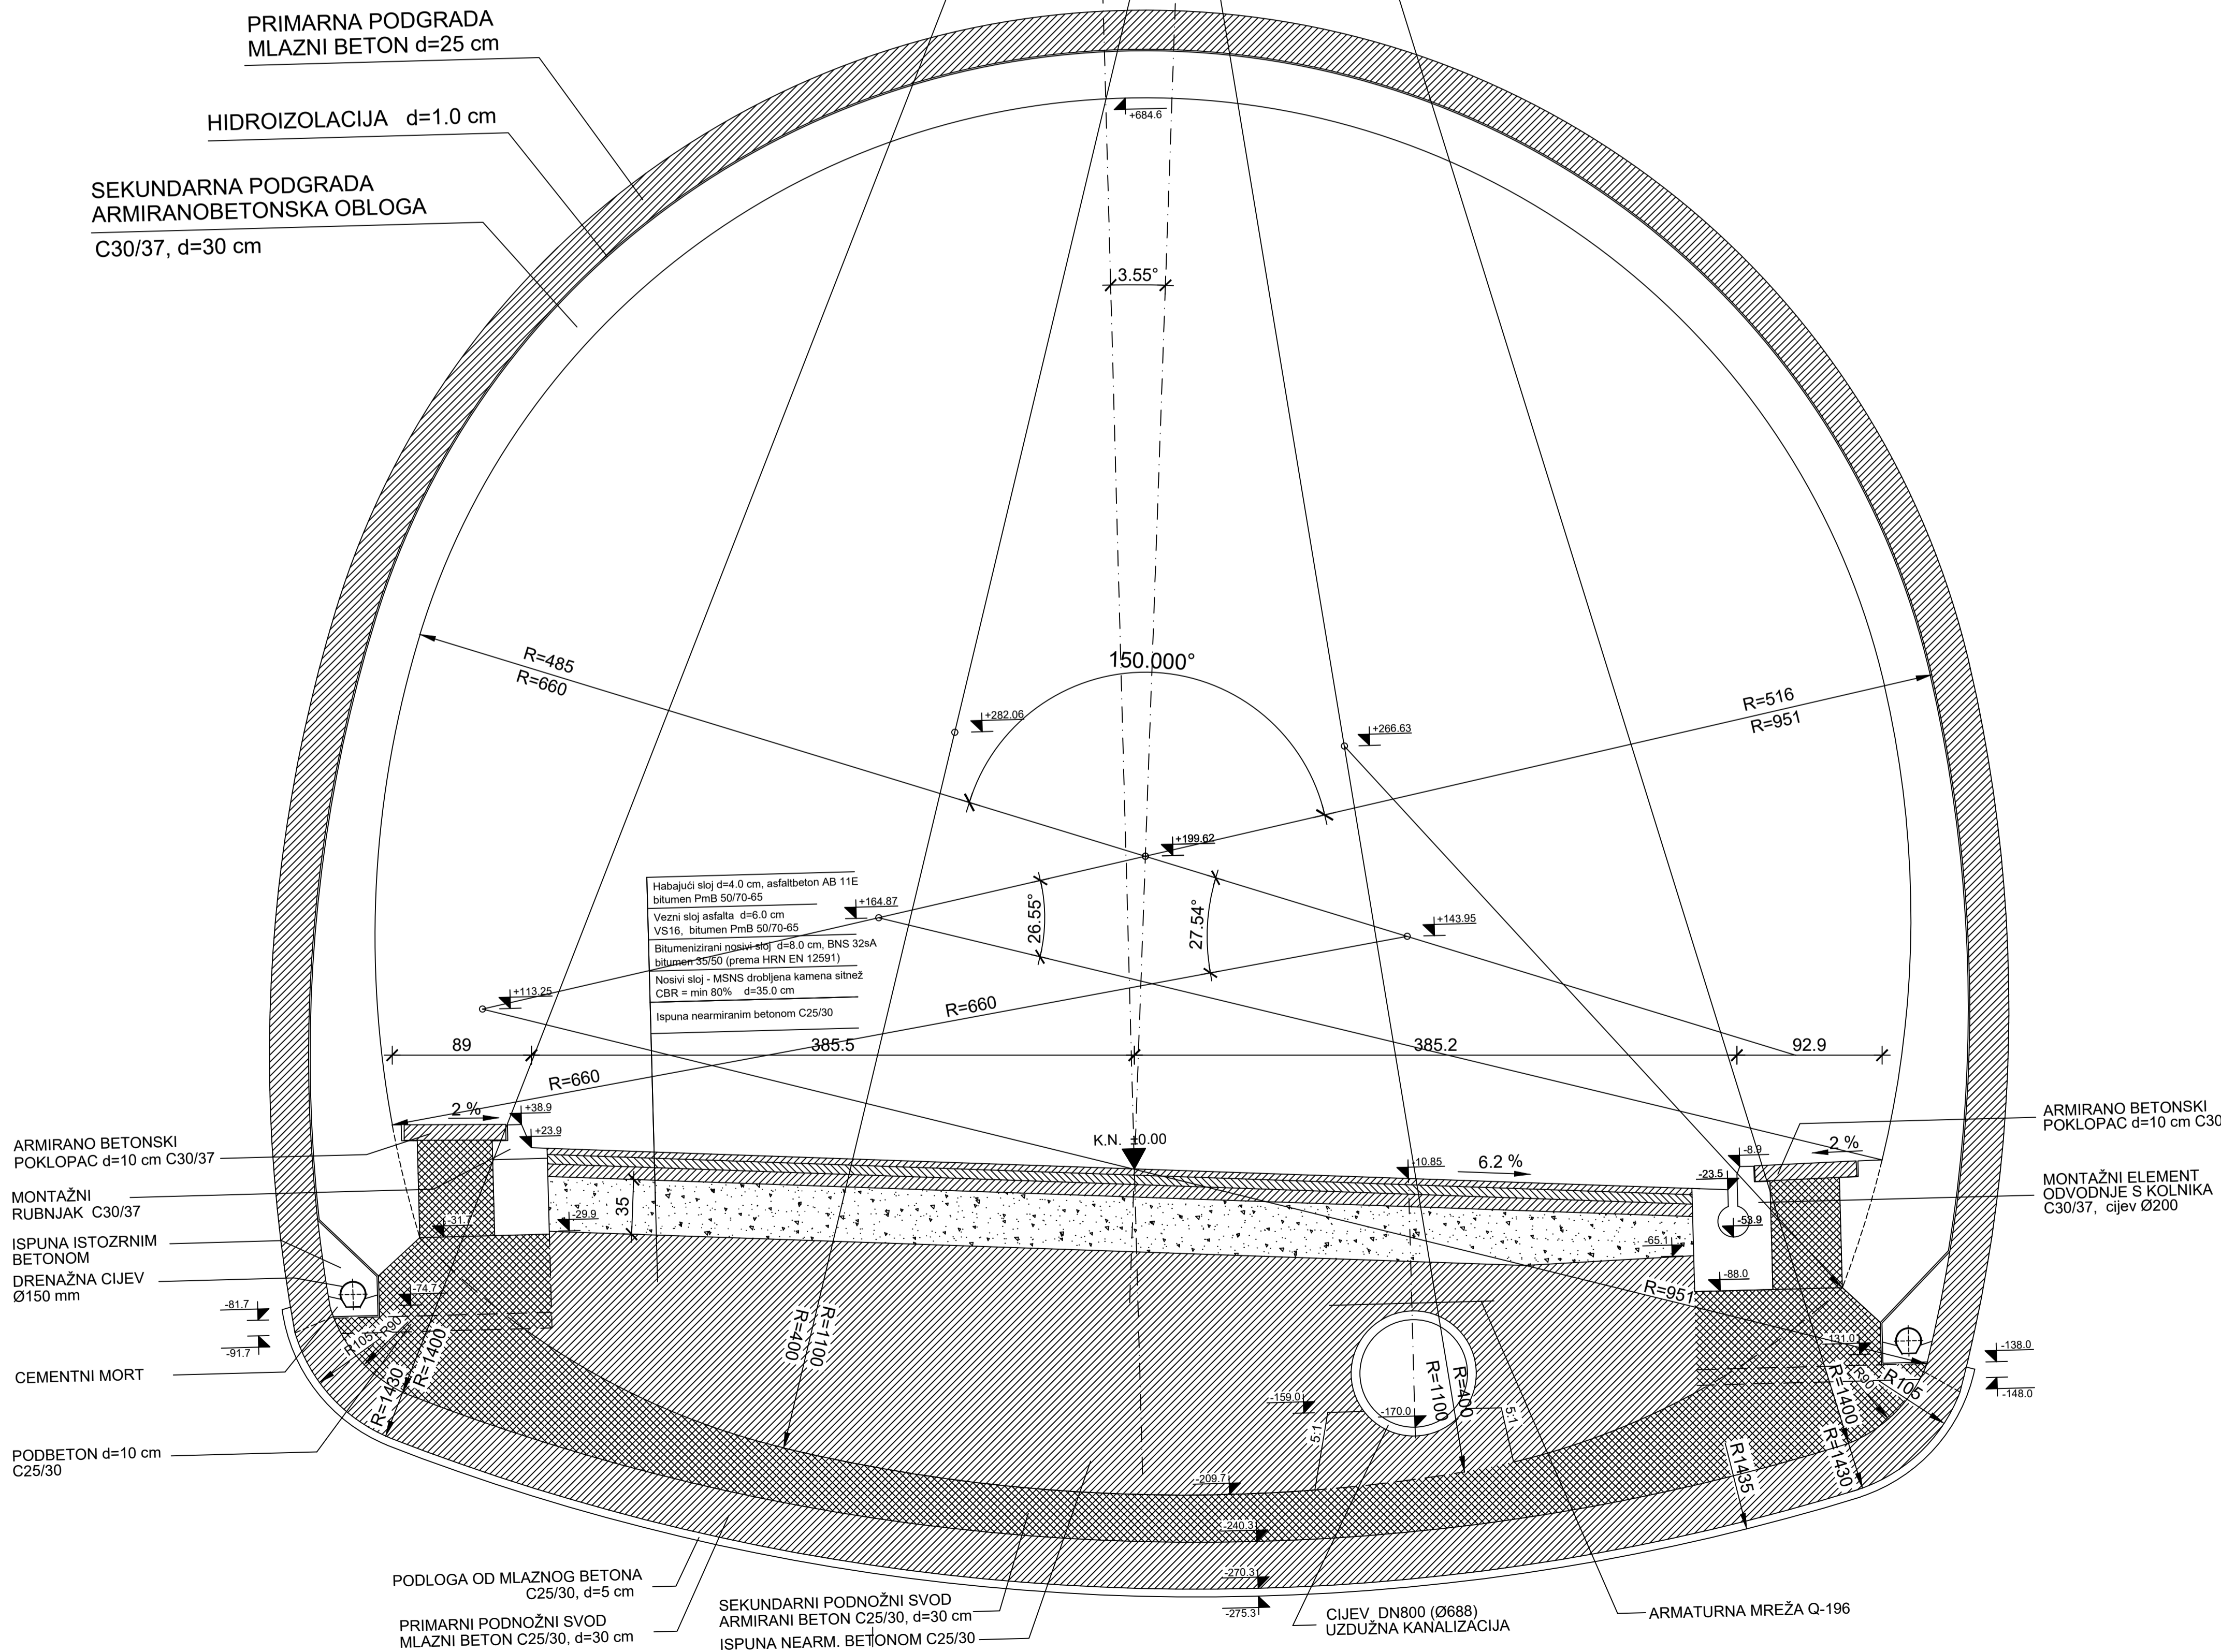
PRIMARNA PODGRADA
MLAZNI BETON d=25 cm

HIDROIZOLACIJA d=1.0 cm

SEKUNDARNA PODGRADA
ARMIRANOBETONSKA OBLOGA
C30/37, d=30 cm

+684.6

3.55°

150.000°

R=485
R=660

R=516
R=951

+282.06
+266.63
+199.62
+164.87
+143.95
+113.25

26.55°
27.54°

| Habajući sloj d=4.0 cm, asfaltbeton AB 11E bitumen PmB 50/70-65 |
|---|
| Vezni sloj asfalta d=6.0 cm VS16, bitumen PmB 50/70-65 |
| Bitumenizirani nosivi sloj d=8.0 cm, BNS 32sA bitumen 35/50 (prema HRN EN 12591) |
| Nosivi sloj - MSNS drobljena kamena sitnež CBR = min 80% d=35.0 cm |
| Ispuna nearmiranim betonom C25/30 |

R=660

89
385.5
385.2
92.9

R=660

2 %
+38.9
+23.9

K.N. ±0.00

10.85
6.2 %

-8.9
2 %
-23.5
-53.9
-65.1
-88.0

ARMIRANO BETONSKI
POKLOPAC d=10 cm C30/37

MONTAŽNI
RUBNJAK C30/37

ISPUNA ISTOZRNIM
BETONOM

DRENAŽNA CIJEV
Ø150 mm

CEMENTNI MORT

PODBETON d=10 cm
C25/30

ARMIRANO BETONSKI
POKLOPAC d=10 cm C30

MONTAŽNI ELEMENT
ODVODNJE S KOLNIKA
C30/37, cijev Ø200

-29.9
35
-31
-74.7
-81.7
-91.7

R105
R90
R=1430
R=1400
R=1100
R=400

R=951
-131.0
-138.0
-148.0
R=1400
R90
R105
R1435
R=1430

-159.0
-170.0
R=1100
R=400
5:1
5:1
-209.7
-240.3
-270.3
-275.3

PODLOGA OD MLAZNOG BETONA
C25/30, d=5 cm

PRIMARNI PODNOŽNI SVOD
MLAZNI BETON C25/30, d=30 cm

SEKUNDARNI PODNOŽNI SVOD
ARMIRANI BETON C25/30, d=30 cm

ISPUNA NEARM. BETONOM C25/30

CIJEV DN800 (Ø688)
UZDUŽNA KANALIZACIJA

ARMATURNA MREŽA Q-196